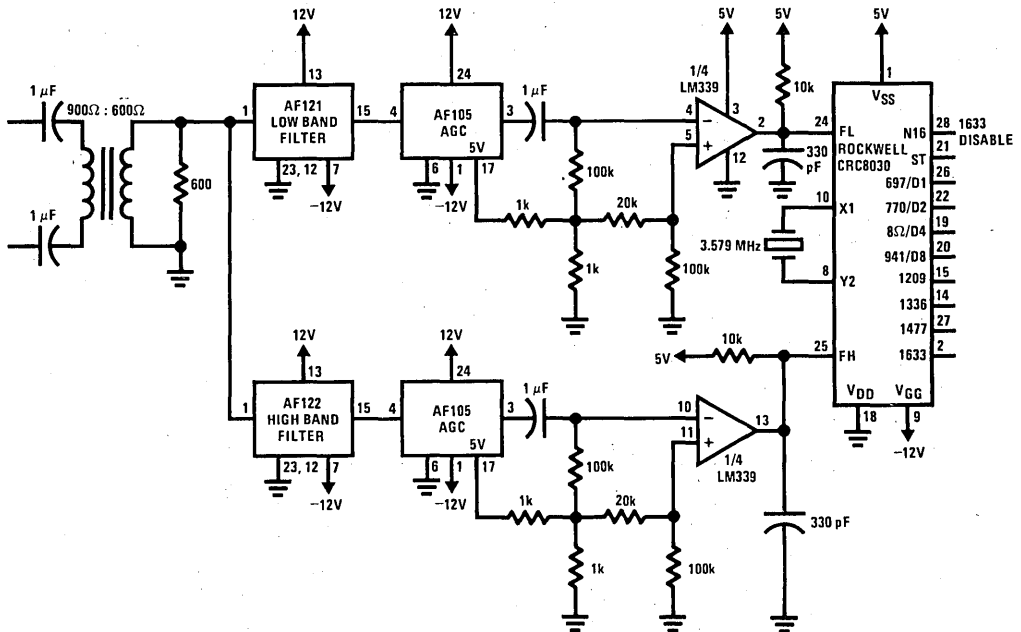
12V
13
AF121
LOW BAND
FILTER
15
23, 12
7
−12V
12V
24
4
AF105
AGC
3
5V
6
1
17
−12V
1 μF
900Ω : 600Ω
1 μF
600
1
5V
1/4
LM339
4
3
5
2
12
100k
1k
20k
1k
100k
5V
10k
330 pF
24
5V
1
$V_{SS}$
FL
ROCKWELL
CRC8030
N16
28
1633
DISABLE
ST
21
697/D1
26
770/D2
22
8Ω/D4
19
941/D8
20
1209
15
1336
14
1477
27
1633
2
10
X1
3.579 MHz
8
Y2
25
FH
5V
10k
$V_{DD}$
18
$V_{GG}$
9
−12V
12V
13
1
AF122
HIGH BAND
FILTER
15
23, 12
7
−12V
12V
24
4
AF105
AGC
3
5V
6
1
17
−12V
1 μF
10
11
13
1/4
LM339
100k
1k
20k
1k
100k
330 pF